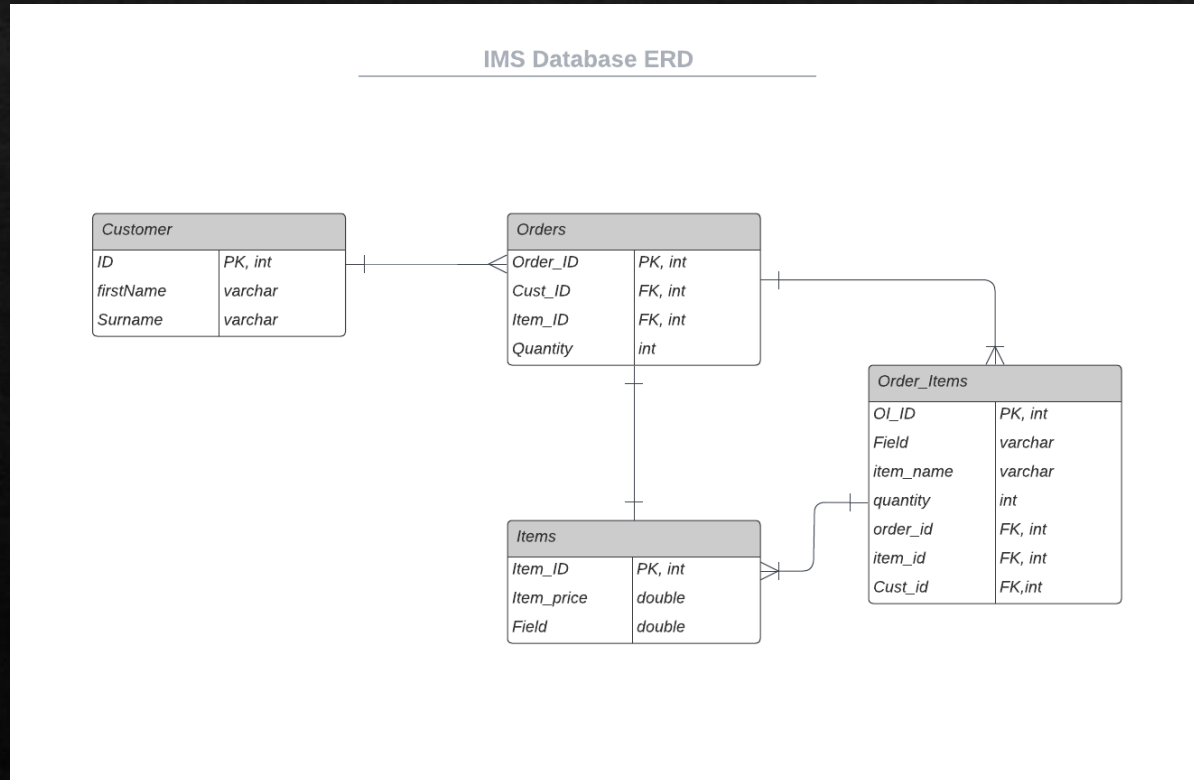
IMS Database ERD

Customer

| ID | PK, int |
|---|---|
| firstName | varchar |
| Surname | varchar |

Orders

| Order_ID | PK, int |
|---|---|
| Cust_ID | FK, int |
| Item_ID | FK, int |
| Quantity | int |

Order_Items

| OI_ID | PK, int |
|---|---|
| Field | varchar |
| item_name | varchar |
| quantity | int |
| order_id | FK, int |
| item_id | FK, int |
| Cust_id | FK,int |

Items

| Item_ID | PK, int |
|---|---|
| Item_price | double |
| Field | double |